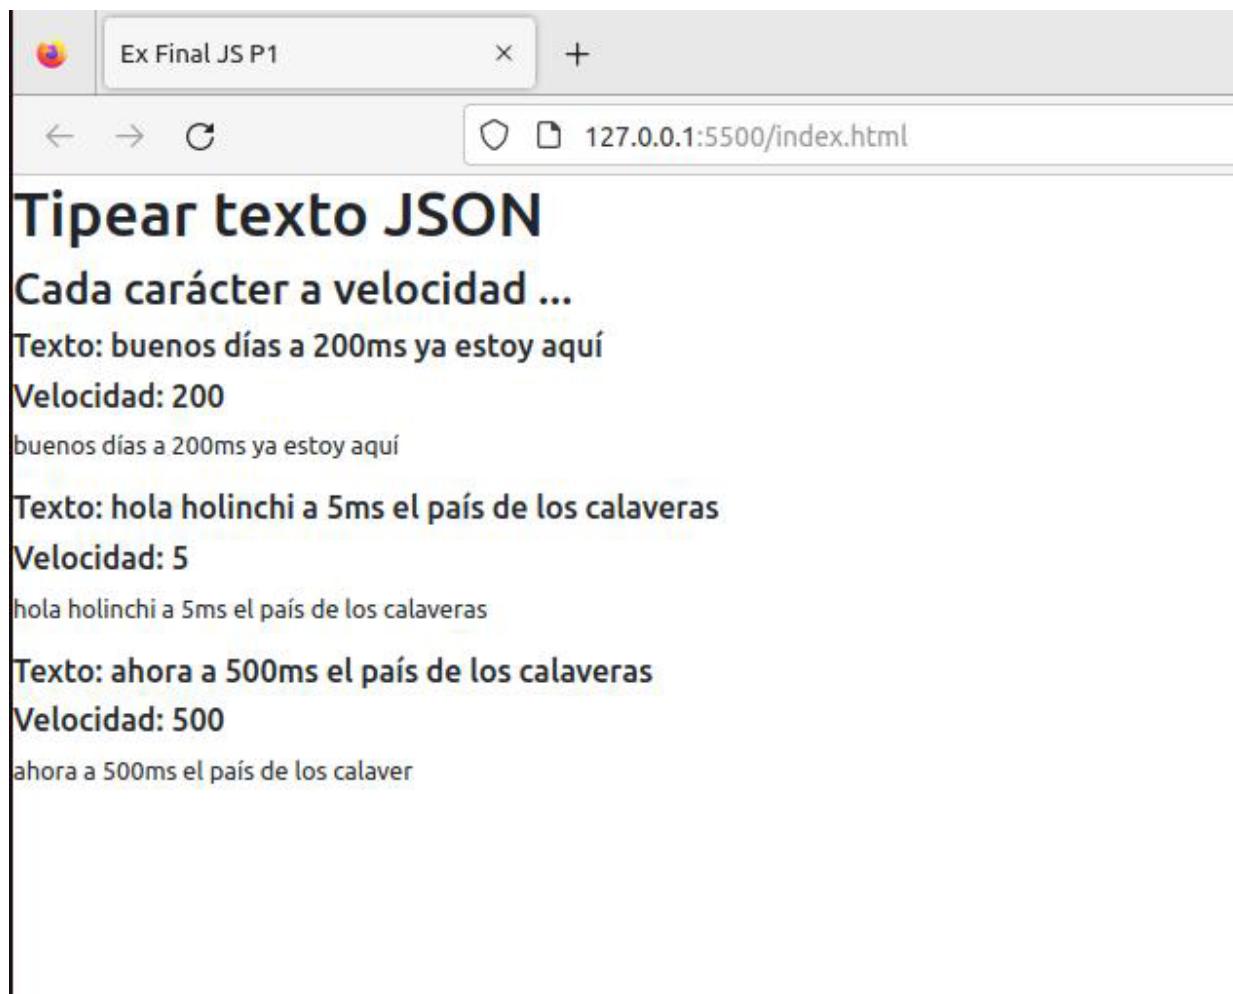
Ex Final JS P1
×
+
127.0.0.1:5500/index.html

Tipear texto JSON

Cada carácter a velocidad ...

Texto: buenos días a 200ms ya estoy aquí

Velocidad: 200

buenos días a 200ms ya estoy aquí

Texto: hola holinchi a 5ms el país de los calaveras

Velocidad: 5

hola holinchi a 5ms el país de los calaveras

Texto: ahora a 500ms el país de los calaveras

Velocidad: 500

ahora a 500ms el país de los calaver